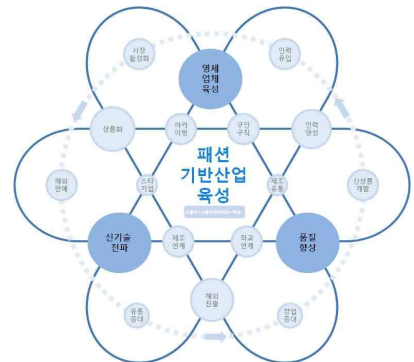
영세 업체 육성

시장 활성화

인력 유입

상품화

아카 이빙

구인 구직

인력 양성

패션 기반산업 육성

해외 판매

스타 기업

제조 유통

신상품 개발

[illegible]

신기술 전파

제조 연계

학교 연계

품질 향상

해외 진출

유통 증대

창업 증대